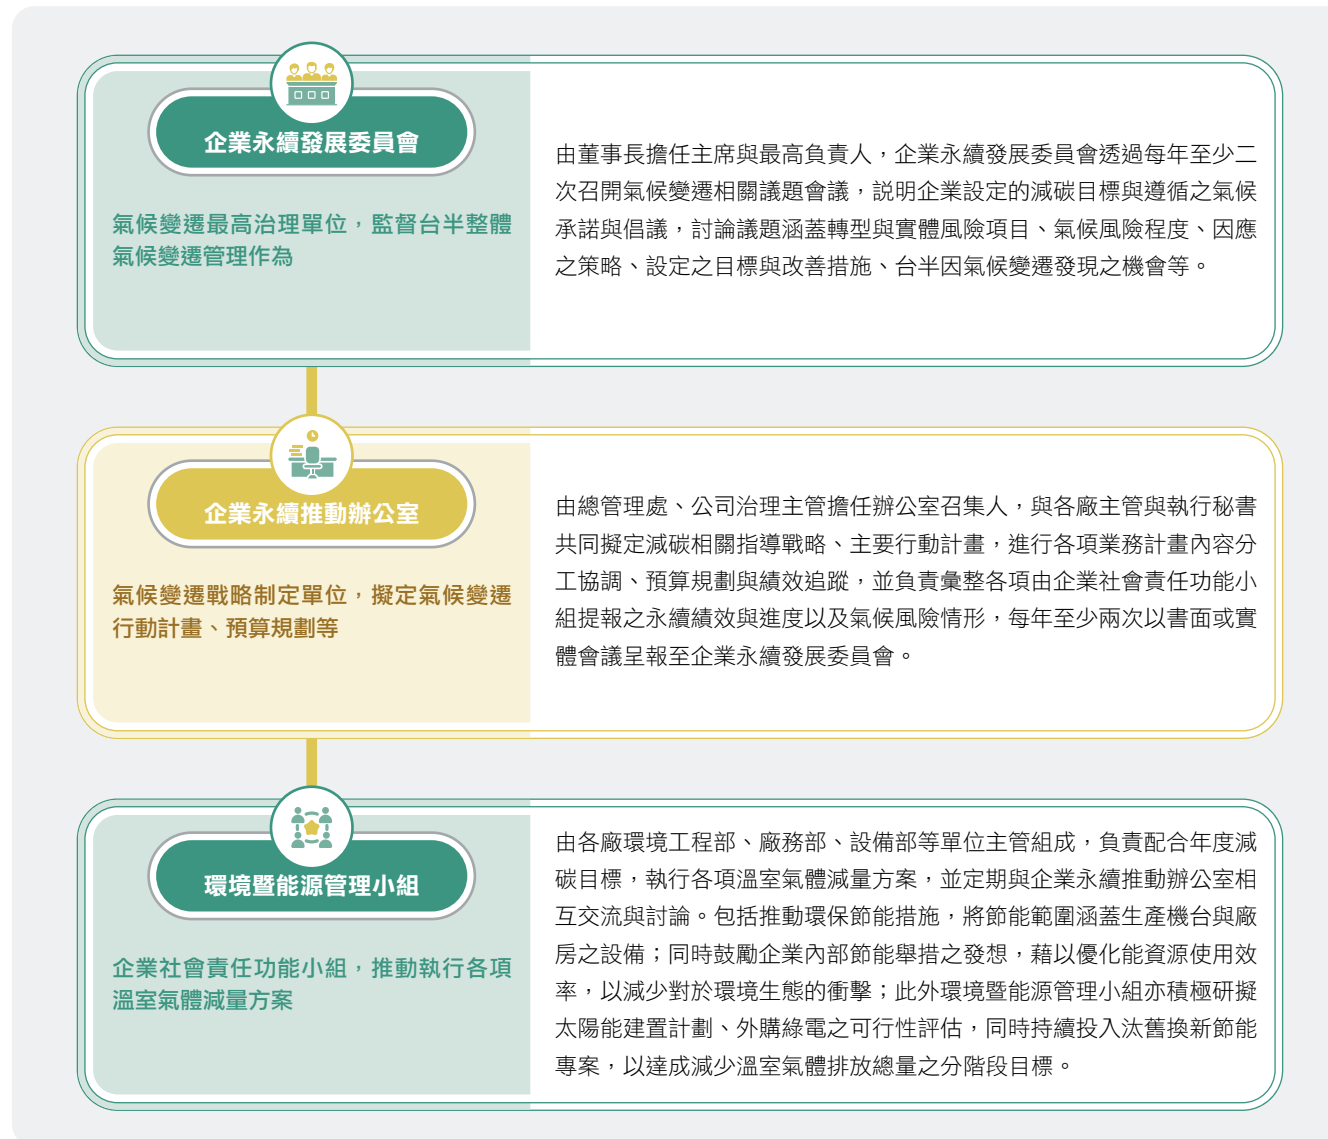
企業永續發展委員會

氣候變遷最高治理單位，監督台半整體氣候變遷管理作為

由董事長擔任主席與最高負責人，企業永續發展委員會透過每年至少二次召開氣候變遷相關議題會議，說明企業設定的減碳目標與遵循之氣候承諾與倡議，討論議題涵蓋轉型與實體風險項目、氣候風險程度、因應之策略、設定之目標與改善措施、台半因氣候變遷發現之機會等。

企業永續推動辦公室

氣候變遷戰略制定單位，擬定氣候變遷行動計畫、預算規劃等

由總管理處、公司治理主管擔任辦公室召集人，與各廠主管與執行秘書共同擬定減碳相關指導戰略、主要行動計畫，進行各項業務計畫內容分工協調、預算規劃與績效追蹤，並負責彙整各項由企業社會責任功能小組提報之永續績效與進度以及氣候風險情形，每年至少兩次以書面或實體會議呈報至企業永續發展委員會。

環境暨能源管理小組

企業社會責任功能小組，推動執行各項溫室氣體減量方案

由各廠環境工程部、廠務部、設備部等單位主管組成，負責配合年度減碳目標，執行各項溫室氣體減量方案，並定期與企業永續推動辦公室相互交流與討論。包括推動環保節能措施，將節能範圍涵蓋生產機台與廠房之設備；同時鼓勵企業內部節能舉措之發想，藉以優化能資源使用效率，以減少對於環境生態的衝擊；此外環境暨能源管理小組亦積極研擬太陽能建置計劃、外購綠電之可行性評估，同時持續投入汰舊換新節能專案，以達成減少溫室氣體排放總量之分階段目標。